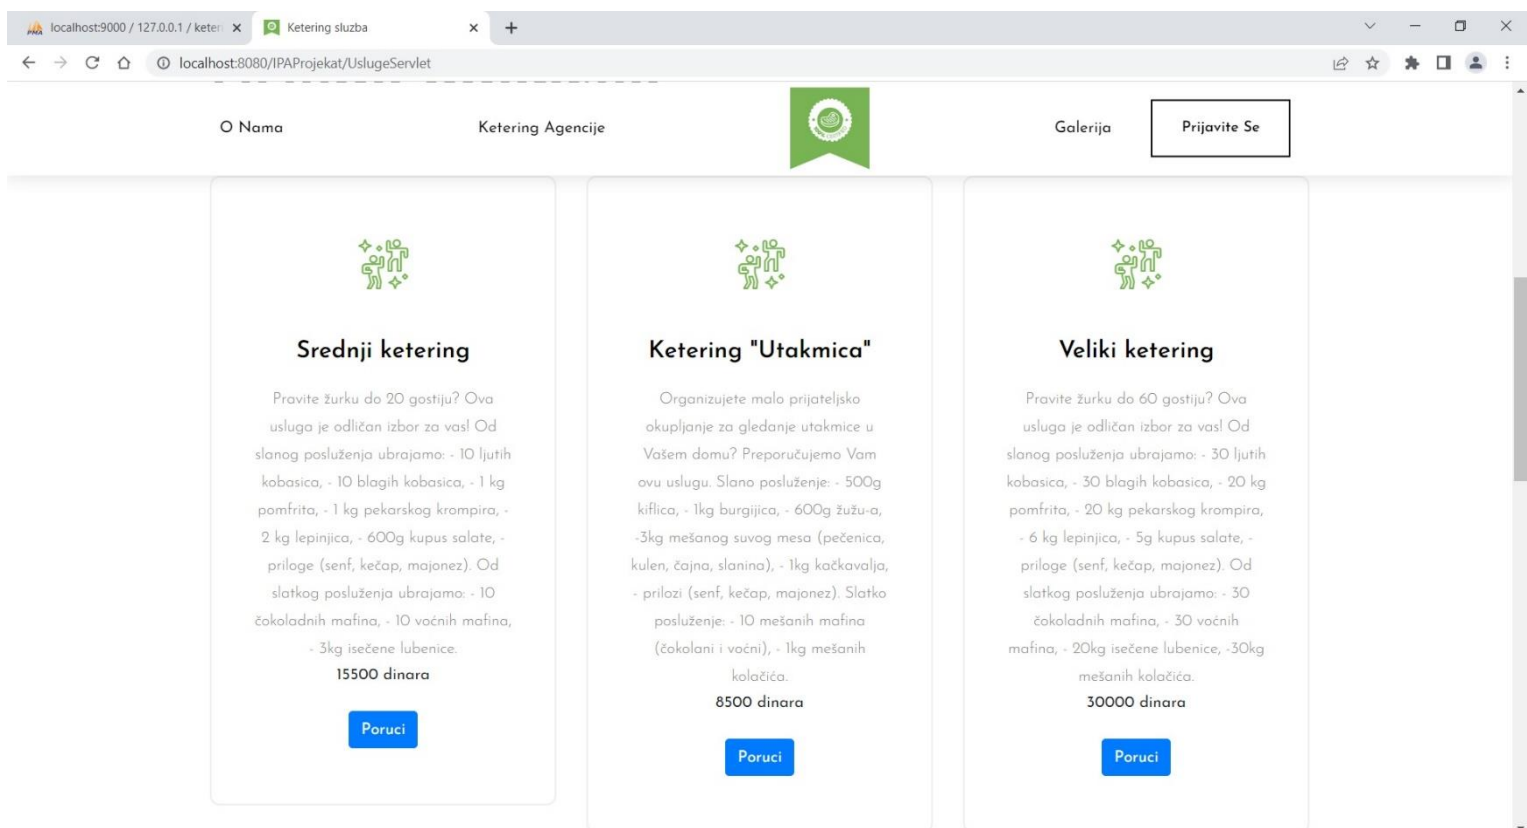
localhost:9000 / 127.0.0.1 / keter ×
Ketering sluzba ×
+

localhost:8080/IPAProjekat/UslugeServlet

O Nama
Ketering Agencije
Galerija
Prijavite Se

Srednji ketering

Pravite žurku do 20 gostiju? Ova usluga je odličan izbor za vas! Od slanog posluženja ubrajamo: - 10 ljutih kobasica, - 10 blagih kobasica, - 1 kg pomfrita, - 1 kg pekarskog krompira, - 2 kg lepinjica, - 600g kupus salate, - priloge (senf, kečap, majonez). Od slatkog posluženja ubrajamo: - 10 čokoladnih mafina, - 10 voćnih mafina, - 3kg isečene lubenice.

15500 dinara

Poruci

Ketering "Utakmica"

Organizujete malo prijateljsko okupljanje za gledanje utakmice u Vašem domu? Preporučujemo Vam ovu uslugu. Slano posluženje: - 500g kiflica, - 1kg burgijica, - 600g žužu-a, -3kg mešanog suvog mesa (pečenica, kulen, čajna, slanina), - 1kg kačkavalja, - prilozi (senf, kečap, majonez). Slatko posluženje: - 10 mešanih mafina (čokolani i voćni), - 1kg mešanih kolačića.

8500 dinara

Poruci

Veliki ketering

Pravite žurku do 60 gostiju? Ova usluga je odličan izbor za vas! Od slanog posluženja ubrajamo: - 30 ljutih kobasica, - 30 blagih kobasica, - 20 kg pomfrita, - 20 kg pekarskog krompira, - 6 kg lepinjica, - 5g kupus salate, - priloge (senf, kečap, majonez). Od slatkog posluženja ubrajamo: - 30 čokoladnih mafina, - 30 voćnih mafina, - 20kg isečene lubenice, -30kg mešanih kolačića.

30000 dinara

Poruci